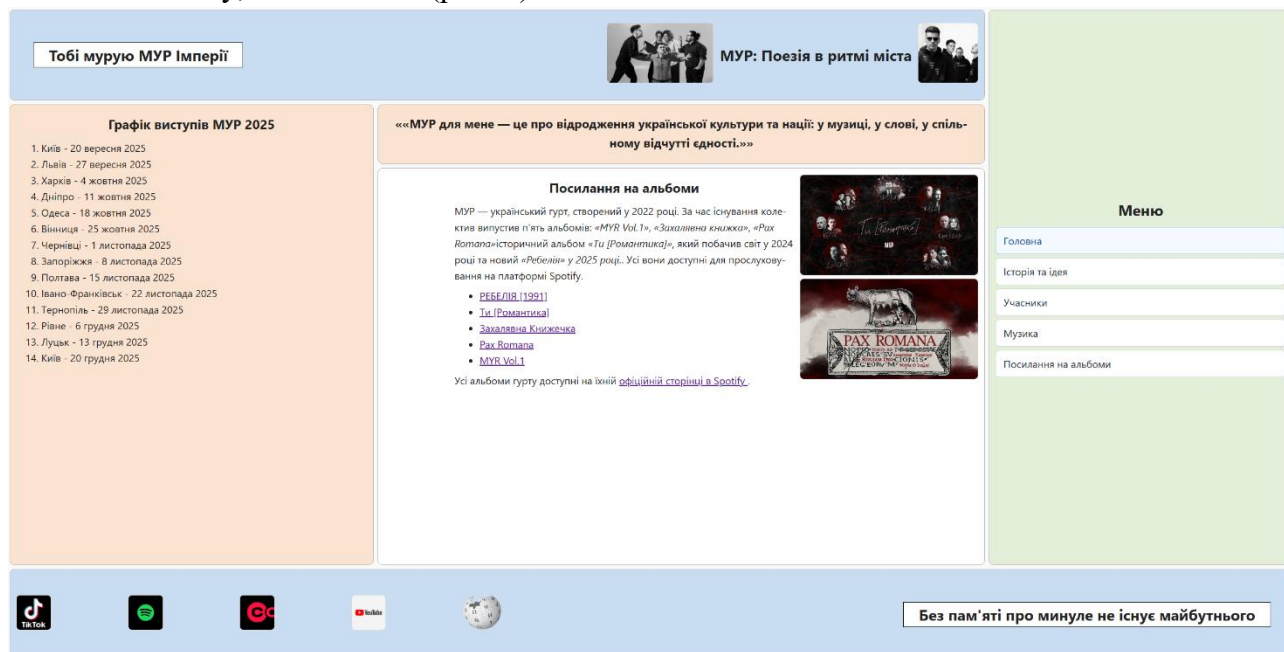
Тобі мурую МУР Імперії

МУР: Поезія в ритмі міста

Графік виступів МУР 2025

1. Київ - 20 вересня 2025
2. Львів - 27 вересня 2025
3. Харків - 4 жовтня 2025
4. Дніпро - 11 жовтня 2025
5. Одеса - 18 жовтня 2025
6. Вінниця - 25 жовтня 2025
7. Чернівці - 1 листопада 2025
8. Запоріжжя - 8 листопада 2025
9. Полтава - 15 листопада 2025
10. Івано-Франківськ - 22 листопада 2025
11. Тернопіль - 29 листопада 2025
12. Рівне - 6 грудня 2025
13. Луцьк - 13 грудня 2025
14. Київ - 20 грудня 2025

««МУР для мене — це про відродження української культури та нації: у музиці, у слові, у спільному відчутті єдності.»»

Посилання на альбоми

МУР — український гурт, створений у 2022 році. За час існування колектив випустив п'ять альбомів: «MYR Vol.1», «Захалявна книжка», «Pax Romana»історичний альбом «Ти [Романтика]», який побачив світ у 2024 році та новий «Ребелія» у 2025 році.. Усі вони доступні для прослуховування на платформі Spotify.

- РЕБЕЛІЯ [1991]
- Ти [Романтика]
- Захалявна Книжечка
- Pax Romana
- MYR Vol.1

Усі альбоми гурту доступні на їхній офіційній сторінці в Spotify .

Ти [Романтика]

PAX ROMANA

Меню

Головна
Історія та ідея
Учасники
Музика
Посилання на альбоми

TikTok

YouTube

Без пам'яті про минуле не існує майбутнього